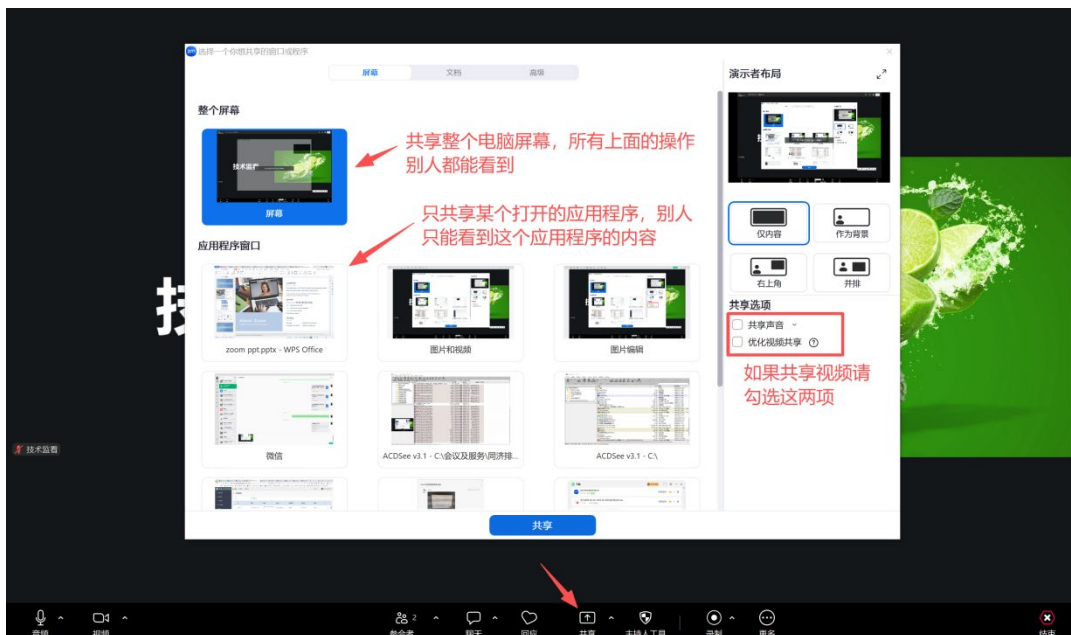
选择一个你想共享的窗口或程序

屏幕 文档 高级

整个屏幕

技术监产

屏幕

共享整个电脑屏幕，所有上面的操作别人都能看到

只共享某个打开的应用程序，别人只能看到这个应用程序的内容

应用程序窗口

zoom ppt.pptx - WPS Office

图片和视频

图片编辑

微信

ACDSee v3.1 - C:\会议及服务\同济排...

ACDSee v3.1 - C:\

共享

演示者布局

仅内容

作为背景

右上角

并排

共享选项

共享声音

优化视频共享

如果共享视频请勾选这两项

技术监看

音频 视频 参会者 2 聊天 回应 共享 主持人工具 录制 更多 结束